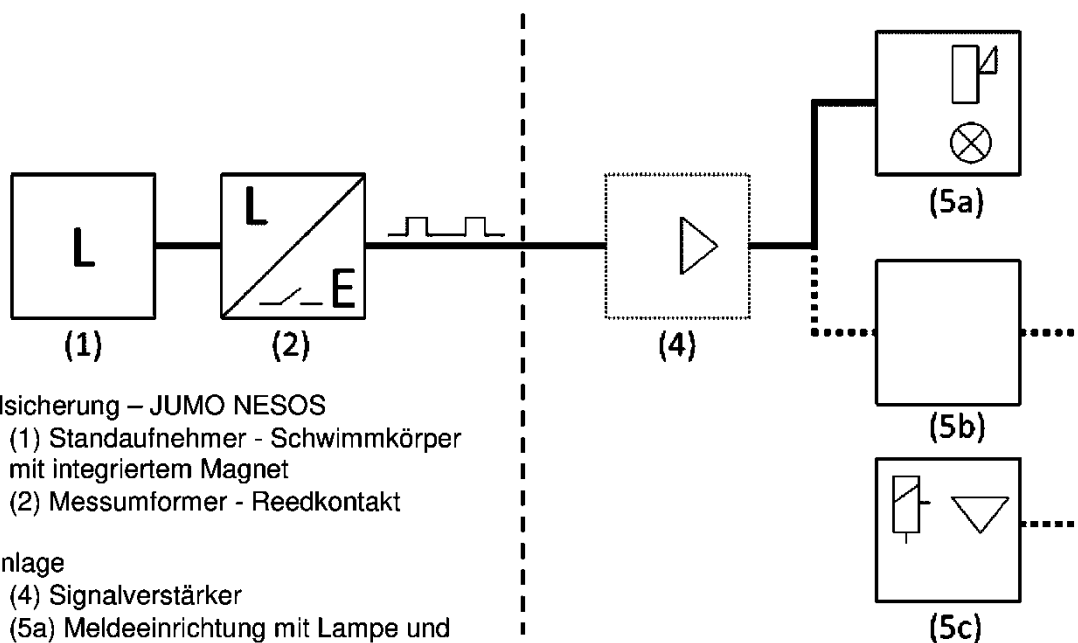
L

L

E

(1)

(2)

(4)

(5a)

(5b)

(5c)

lsicherung – JUMO NESOS
(1) Standaufnehmer - Schwimmkörper mit integriertem Magnet
(2) Messumformer - Reedkontakt

nlage
(4) Signalverstärker
(5a) Meldeeinrichtung mit Lampe und